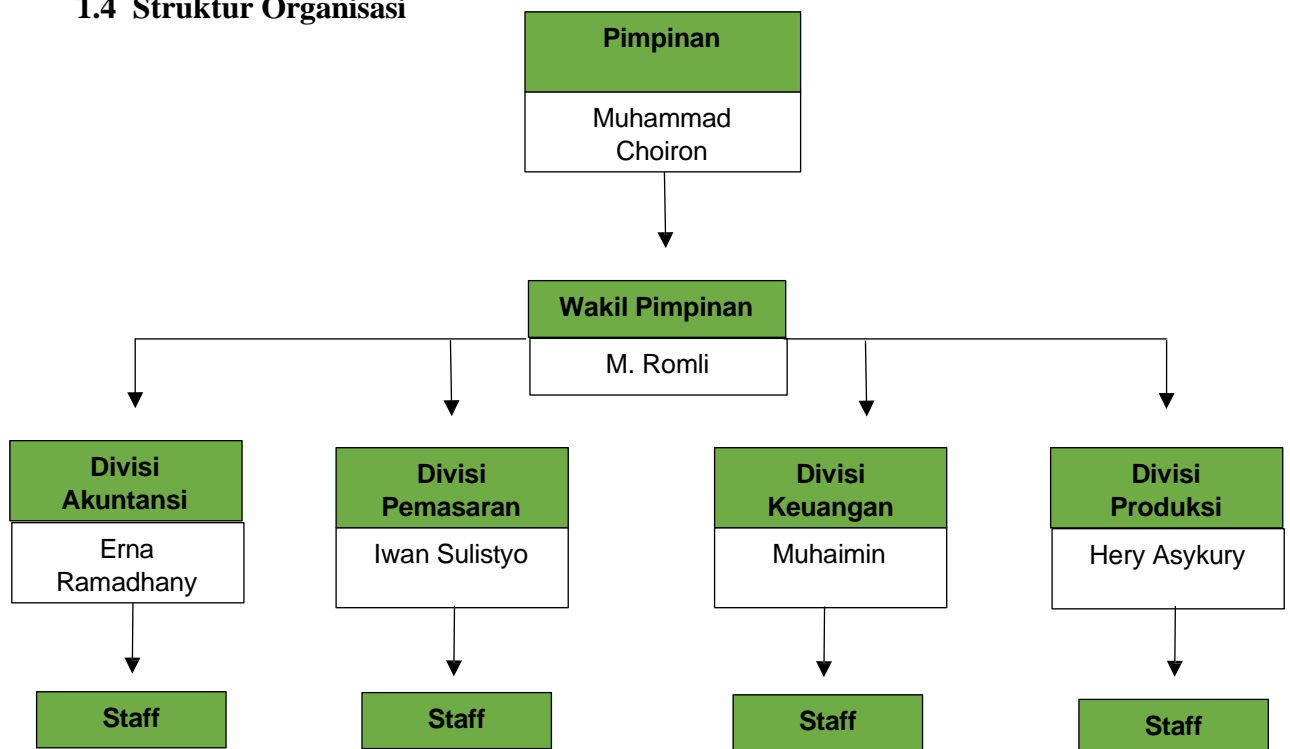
1.4 Struktur Organisasi

Pimpinan

Muhammad Choiron

Wakil Pimpinan

M. Romli

Divisi Akuntansi

Erna Ramadhany

Staff

Divisi Pemasaran

Iwan Sulistyo

Staff

Divisi Keuangan

Muhaimin

Staff

Divisi Produksi

Hery Asykury

Staff